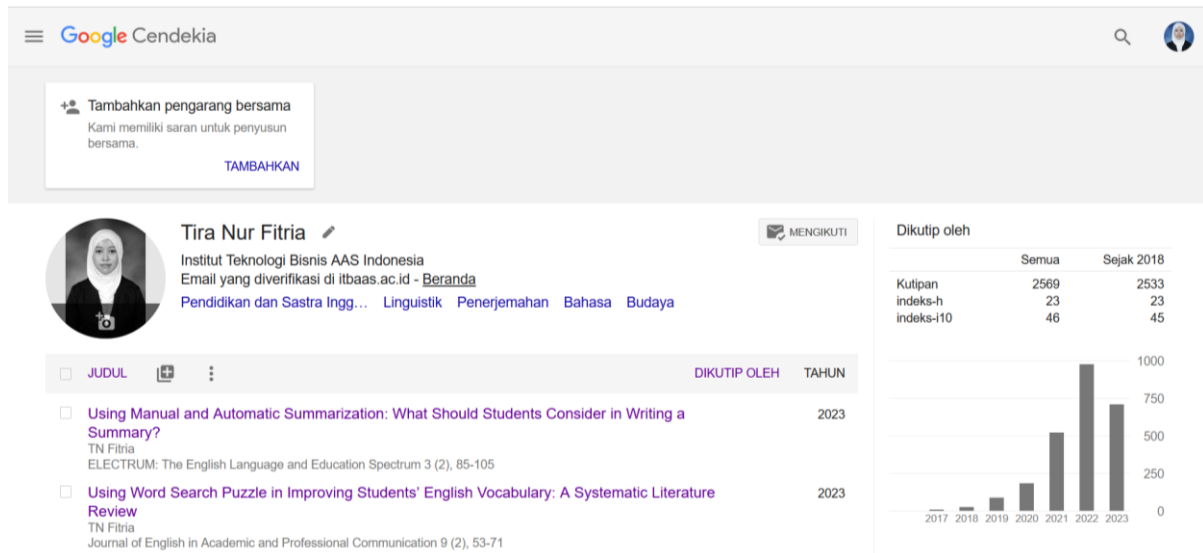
Google Cendekia

Tambahkan pengarang bersama
Kami memiliki saran untuk penyusun bersama.
TAMBAHKAN

Tira Nur Fitria
Institut Teknologi Bisnis AAS Indonesia
Email yang diverifikasi di itbaas.ac.id - Beranda
Pendidikan dan Sastra Ingg... Linguistik Penerjemahan Bahasa Budaya

MENGIKUTI

| JUDUL | DIKUTIP OLEH | TAHUN |
|---|---|---|
| Using Manual and Automatic Summarization: What Should Students Consider in Writing a Summary? TN Fitria ELECTRUM: The English Language and Education Spectrum 3 (2), 85-105 | | 2023 |
| Using Word Search Puzzle in Improving Students' English Vocabulary: A Systematic Literature Review TN Fitria Journal of English in Academic and Professional Communication 9 (2), 53-71 | | 2023 |

Dikutip oleh

| | Semua | Sejak 2018 |
|---|---|---|
| Kutipan | 2569 | 2533 |
| indeks-h | 23 | 23 |
| indeks-i10 | 46 | 45 |

1000
750
500
250
0
2017 2018 2019 2020 2021 2022 2023